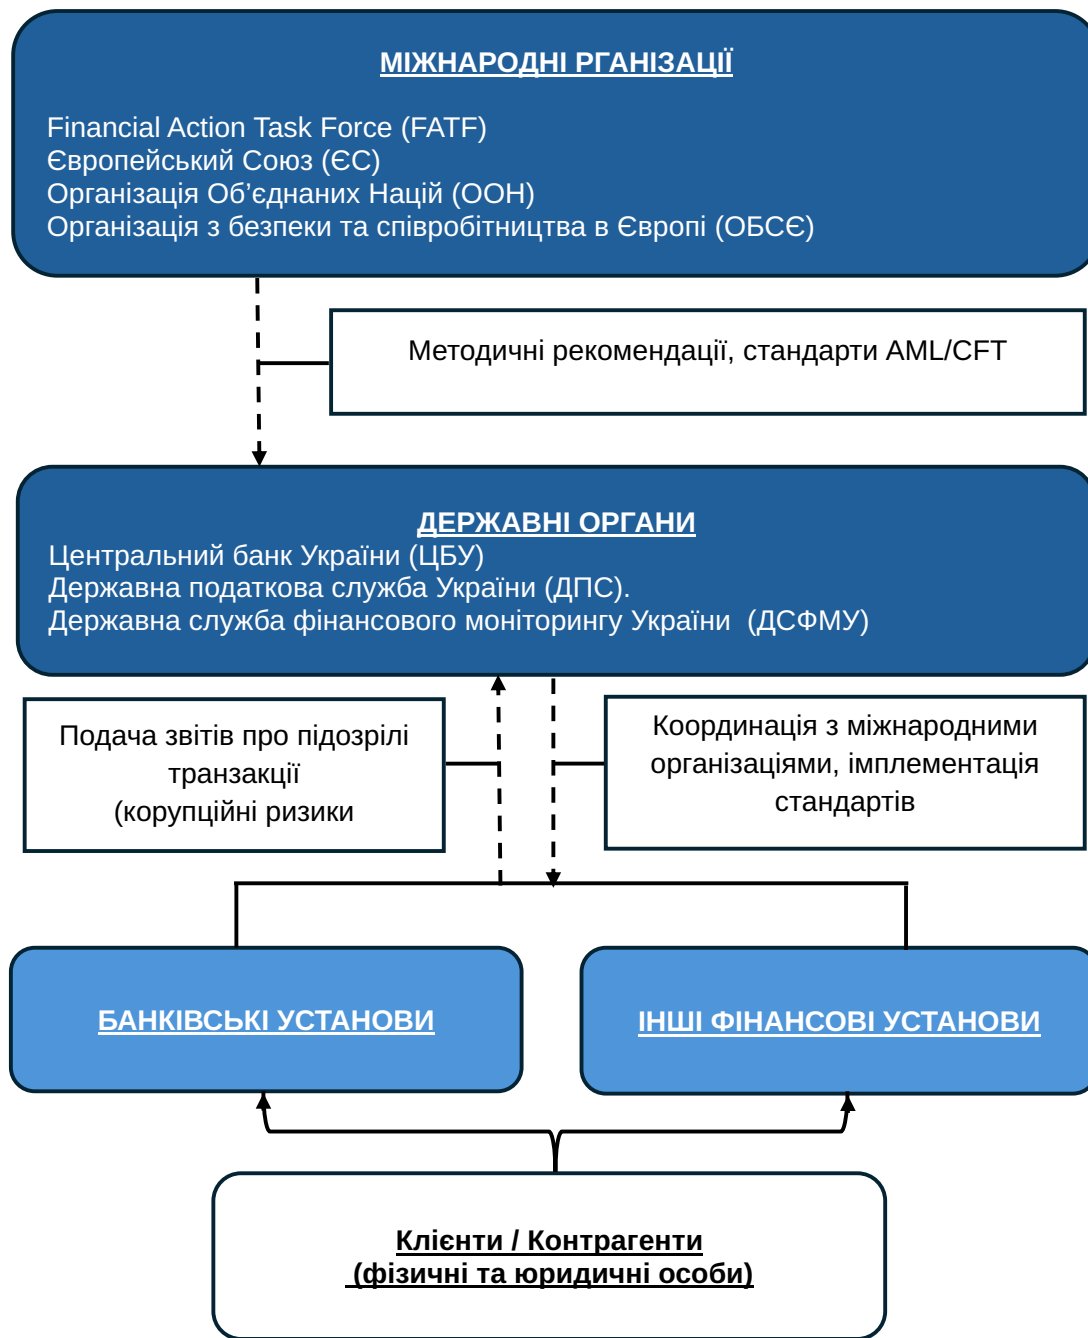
МІЖНАРОДНІ РГАНІЗАЦІЇ

Financial Action Task Force (FATF)
Європейський Союз (ЄС)
Організація Об'єднаних Націй (ООН)
Організація з безпеки та співробітництва в Європі (ОБСЄ)

Методичні рекомендації, стандарти AML/CFT

ДЕРЖАВНІ ОРГАНИ
Центральний банк України (ЦБУ)
Державна податкова служба України (ДПС).
Державна служба фінансового моніторингу України (ДСФМУ)

Подача звітів про підозрілі транзакції (корупційні ризики

Координація з міжнародними організаціями, імплементація стандартів

БАНКІВСЬКІ УСТАНОВИ

ІНШІ ФІНАНСОВІ УСТАНОВИ

Клієнти / Контрагенти
(фізичні та юридичні особи)